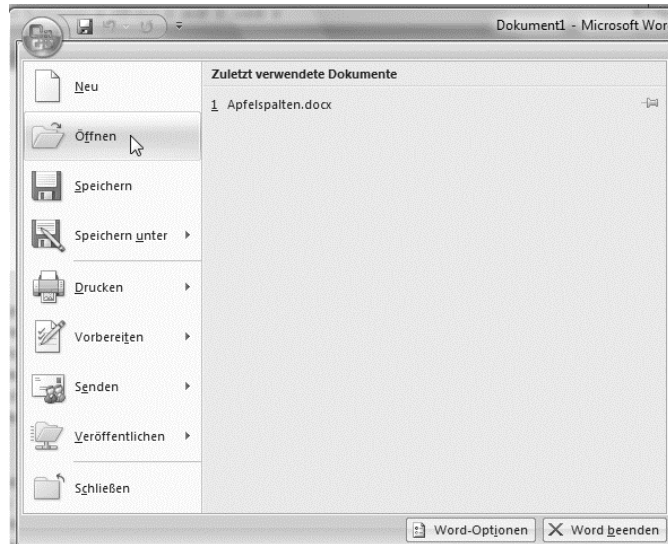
Dokument1 - Microsoft Wor

Neu

Öffnen

Speichern

Speichern unter

Drucken

Vorbereiten

Senden

Veröffentlichen

Schließen

Zuletzt verwendete Dokumente

1 Apfelspalten.docx

Word-Optionen

Word beenden